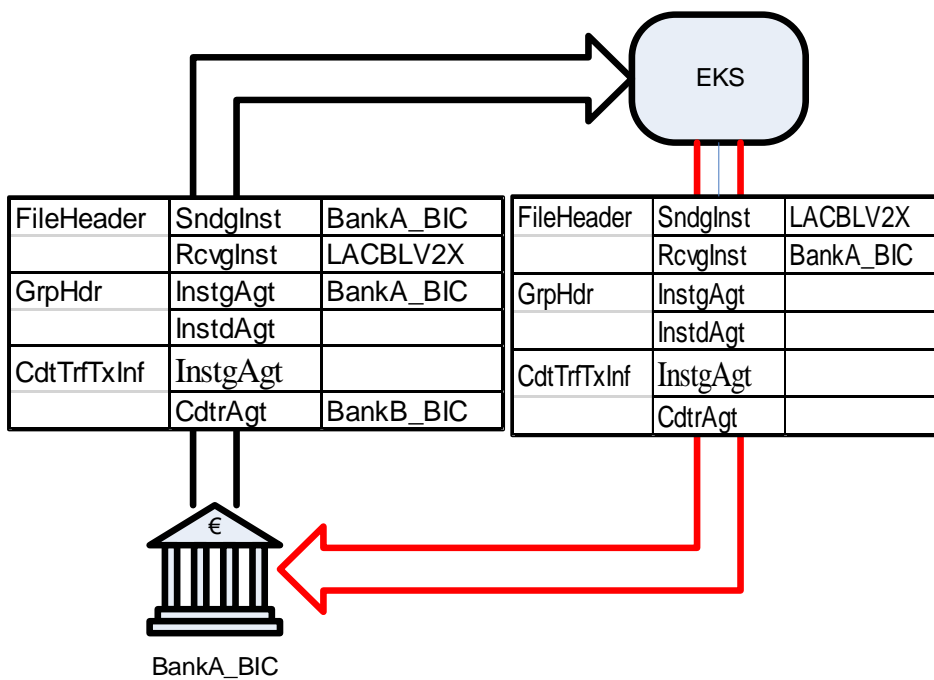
EKS

| FileHeader | SndgInst | BankA_BIC |
|---|---|---|
| | RcvgInst | LACBLV2X |
| GrpHdr | InstgAgt | BankA_BIC |
| | InstdAgt | |
| CdtTrfTxInf | InstgAgt | |
| | CdtrAgt | BankB_BIC |

| FileHeader | SndgInst | LACBLV2X |
|---|---|---|
| | RcvgInst | BankA_BIC |
| GrpHdr | InstgAgt | |
| | InstdAgt | |
| CdtTrfTxInf | InstgAgt | |
| | CdtrAgt | |

€

BankA_BIC